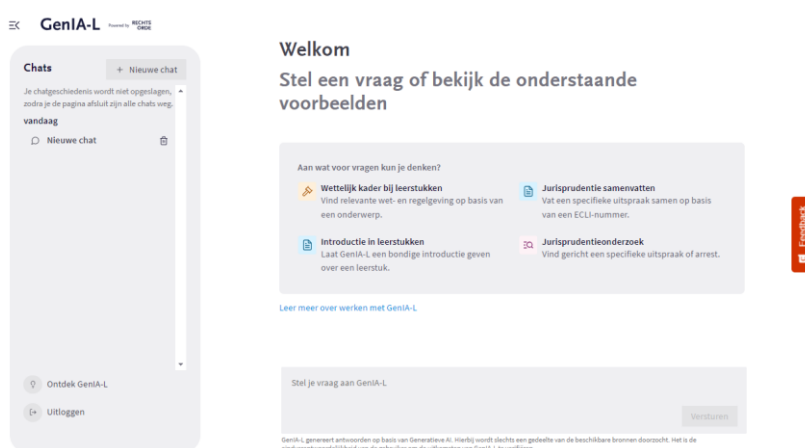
GenIA-L Powered by RECHTSORDE

Chats
+ Nieuwe chat

Je chatgeschiedenis wordt niet opgeslagen, zodra je de pagina afsluit zijn alle chats weg.

vandaag

Nieuwe chat

Ontdek GenIA-L

Uitloggen

Welkom

Stel een vraag of bekijk de onderstaande voorbeelden

Aan wat voor vragen kun je denken?

Wettelijk kader bij leerstukken
Vind relevante wet- en regelgeving op basis van een onderwerp.

Jurisprudentie samenvatten
Vat een specifieke uitspraak samen op basis van een ECLI-nummer.

Introductie in leerstukken
Laat GenIA-L een bondige introductie geven over een leerstuk.

Jurisprudentieonderzoek
Vind gericht een specifieke uitspraak of arrest.

Leer meer over werken met GenIA-L

Stel je vraag aan GenIA-L

Versturen

GenIA-L genereert antwoorden op basis van Generatieve AI. Hierbij wordt slechts een gedeelte van de beschikbare bronnen doorzocht. Het is de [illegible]

Feedback